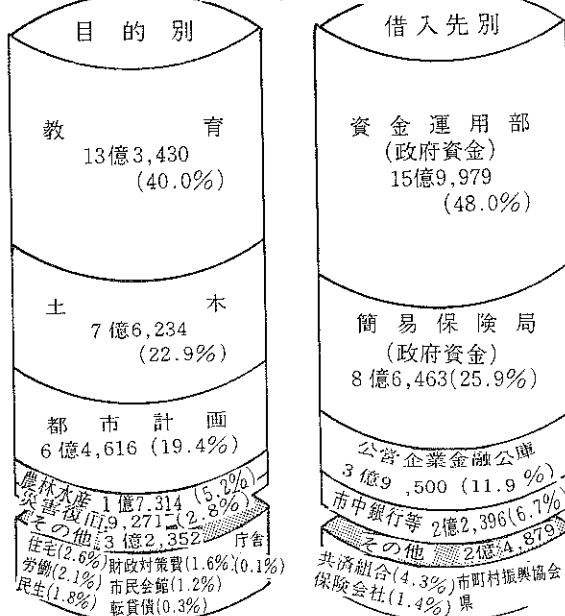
目 的 別

教 育
13億3,430
(40.0%)

土 木
7億6,234
(22.9%)

都 市 計 画
6億4,616 (19.4%)

農林水産 1億7,314 (5.2%)
災害復旧9,271 (2.8%)
その他 3億2,352
住宅(2.6%) 財政対策費(1.6%) 庁舎(0.1%)
労働(2.1%) 市民会館(1.2%)
民生(1.8%) 転貸債(0.3%)

借入先別

資 金 運 用 部
(政府資金)
15億9,979
(48.0%)

簡 易 保 険 局
(政府資金)
8億6,463(25.9%)

公営企業金融公庫
3億9,500 (11.9%)

市中銀行等 2億2,396(6.7%)

その他 2億4,879
共済組合(4.3%) 市町村振興協会
保険会社(1.4%) 県